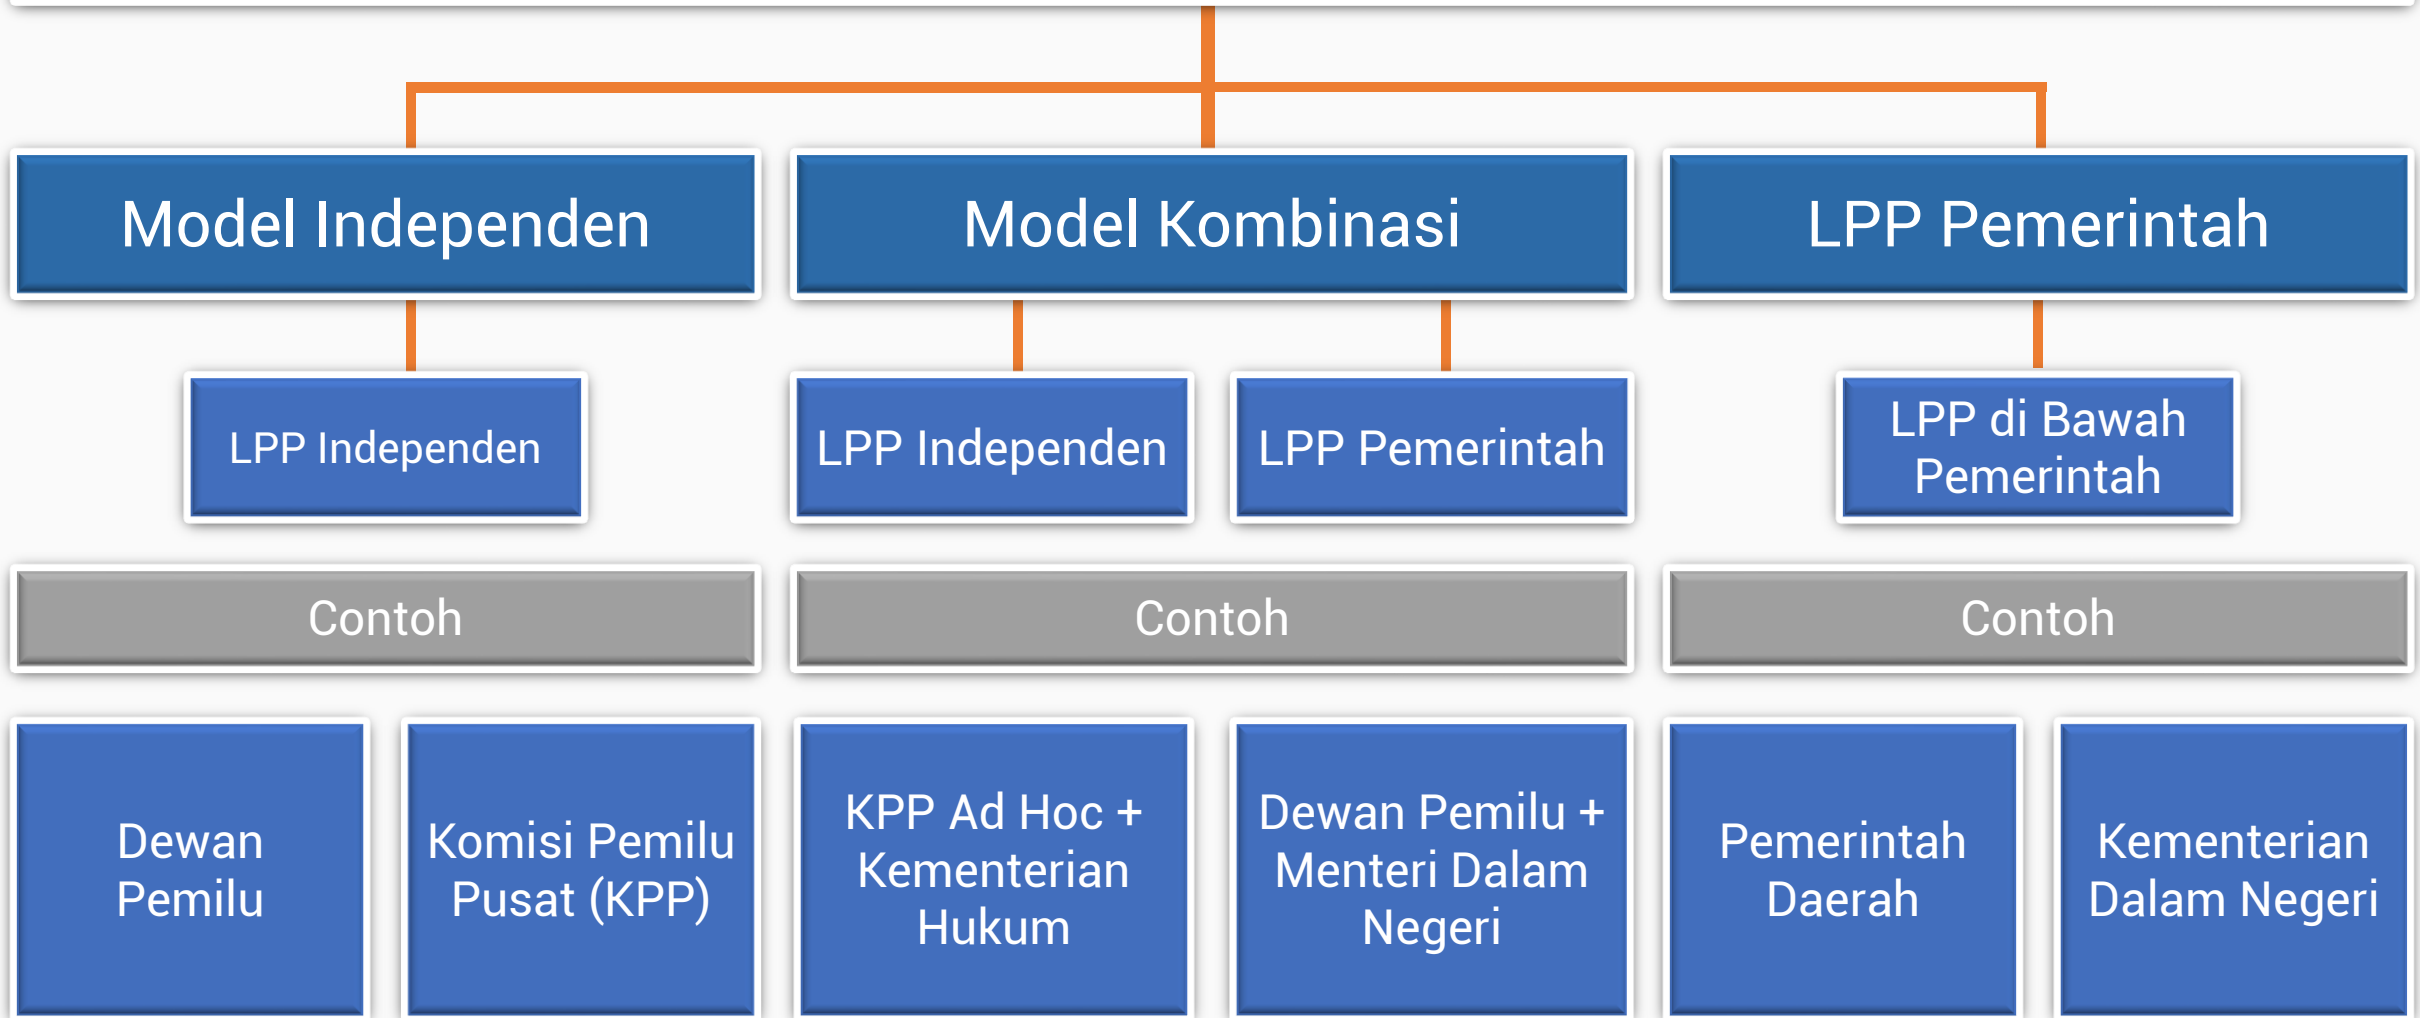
Model Independen

Model Kombinasi

LPP Pemerintah

LPP Independen

LPP Independen

LPP Pemerintah

LPP di Bawah Pemerintah

Contoh

Contoh

Contoh

Dewan Pemilu

Komisi Pemilu Pusat (KPP)

KPP Ad Hoc + Kementerian Hukum

Dewan Pemilu + Menteri Dalam Negeri

Pemerintah Daerah

Kementerian Dalam Negeri